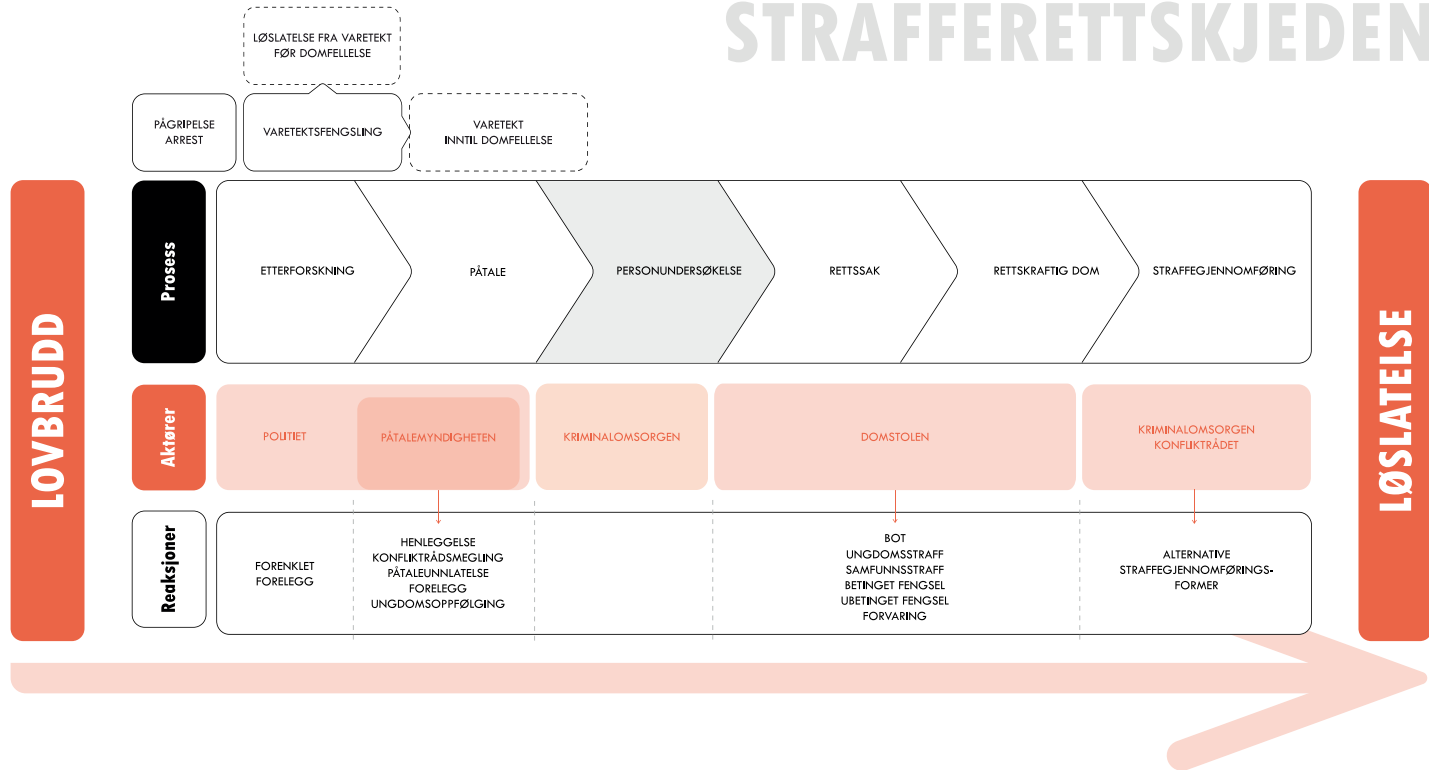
STRAFFERETTSKJEDEN

LØSLATELSE FRA VARETEKT FØR DOMFELLELSE

PÅGRIPELSE ARREST

VARETEKTSFENGSLING

VARETEKT INNTIL DOMFELLELSE

LOVBRUDD

Prosess

ETTERFORSKNING

PÅTALE

PERSONUNDERSØKELSE

RETTSSAK

RETTSKRAFTIG DOM

STRAFFEGJENNOMFØRING

Aktører

POLITIET

PÅTALEMYNDIGHETEN

KRIMINALOMSORGEN

DOMSTOLEN

KRIMINALOMSORGEN KONFLIKTRÅDET

Reaksjoner

FORENKLET FORELEGG

HENLEGGELSE
KONFLIKTRÅDSMEGLING
PÅTALEUNNLATELSE
FORELEGG
UNGDOMSOPPFØLGING

BOT
UNGDOMSSTRAFF
SAMFUNNSSTRAFF
BETINGET FENGSEL
UBETINGET FENGSEL
FORVARING

ALTERNATIVE STRAFFEGJENNOMFØRINGSFORMER

LØSLATELSE